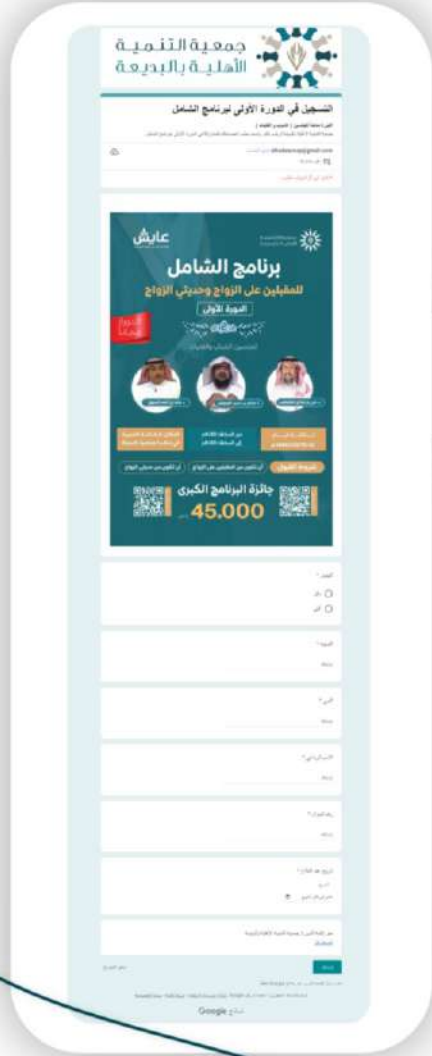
جمعية التنمية الأهلية بالبديعة

التسجيل في الدورة الأولى لبرنامج الشامل

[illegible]

عايش

برنامج الشامل

للمقبلين على الزواج وحديثي الزواج

الدورة الأولى

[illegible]

شروط القبول

جائزة البرنامج الكبرى

45.000

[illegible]

Google